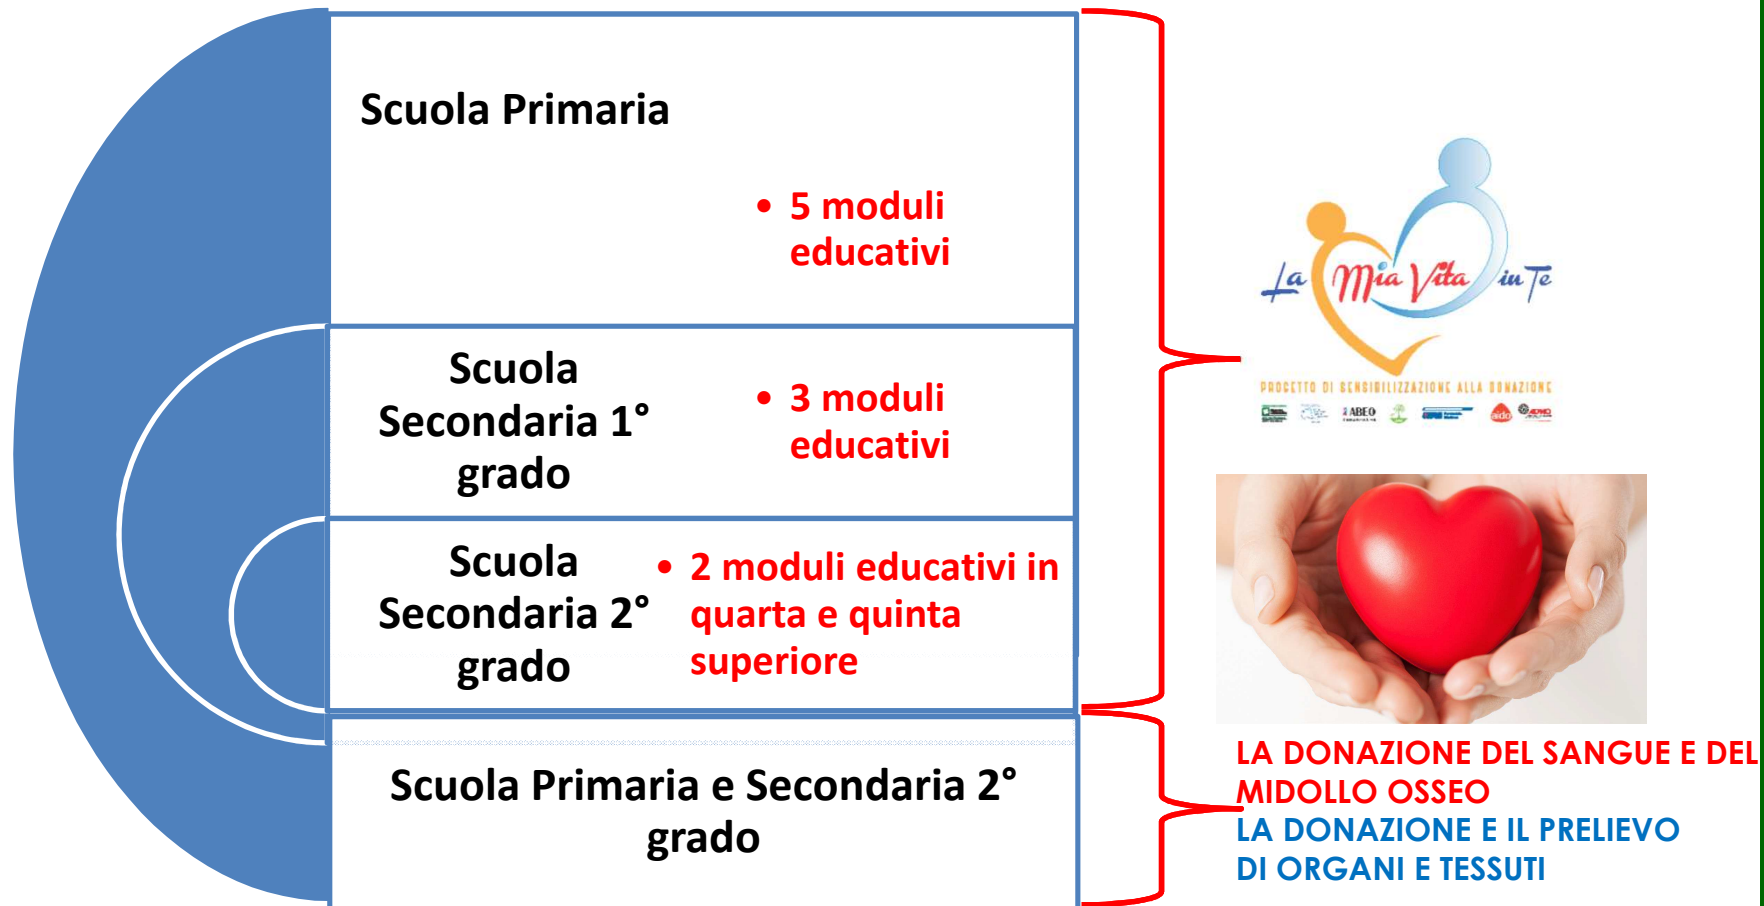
Scuola Primaria

• 5 moduli educativi

Scuola Secondaria 1° grado

• 3 moduli educativi

Scuola Secondaria 2° grado

• 2 moduli educativi in quarta e quinta superiore

Scuola Primaria e Secondaria 2° grado

La Mia Vita in Te

PROGETTO DI SENSIBILIZZAZIONE ALLA DONAZIONE

ABEO

aido

LA DONAZIONE DEL SANGUE E DEL MIDOLLO OSSEO

LA DONAZIONE E IL PRELIEVO DI ORGANI E TESSUTI